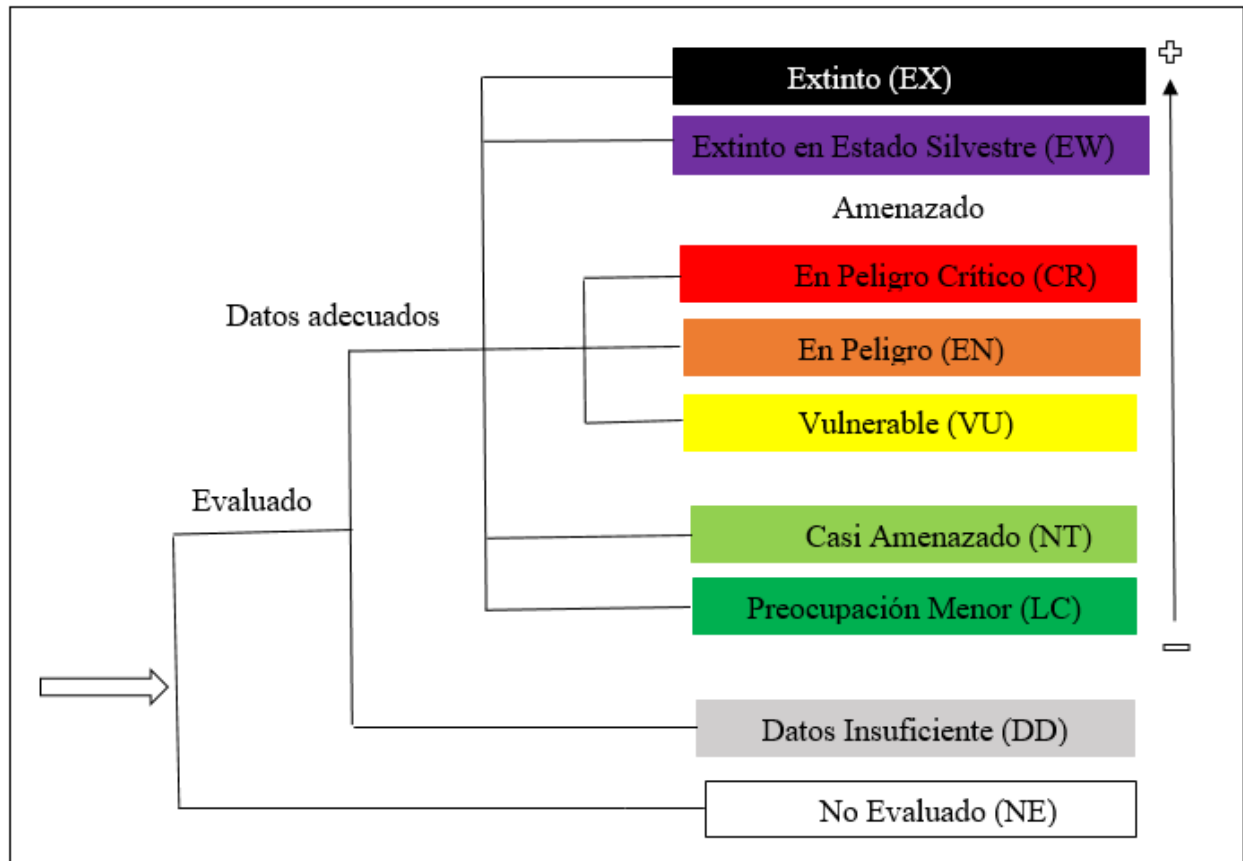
Extinto (EX)

Extinto en Estado Silvestre (EW)

Amenazado

En Peligro Crítico (CR)

Datos adecuados

En Peligro (EN)

Vulnerable (VU)

Evaluado

Casi Amenazado (NT)

Preocupación Menor (LC)

Datos Insuficiente (DD)

No Evaluado (NE)

+

−